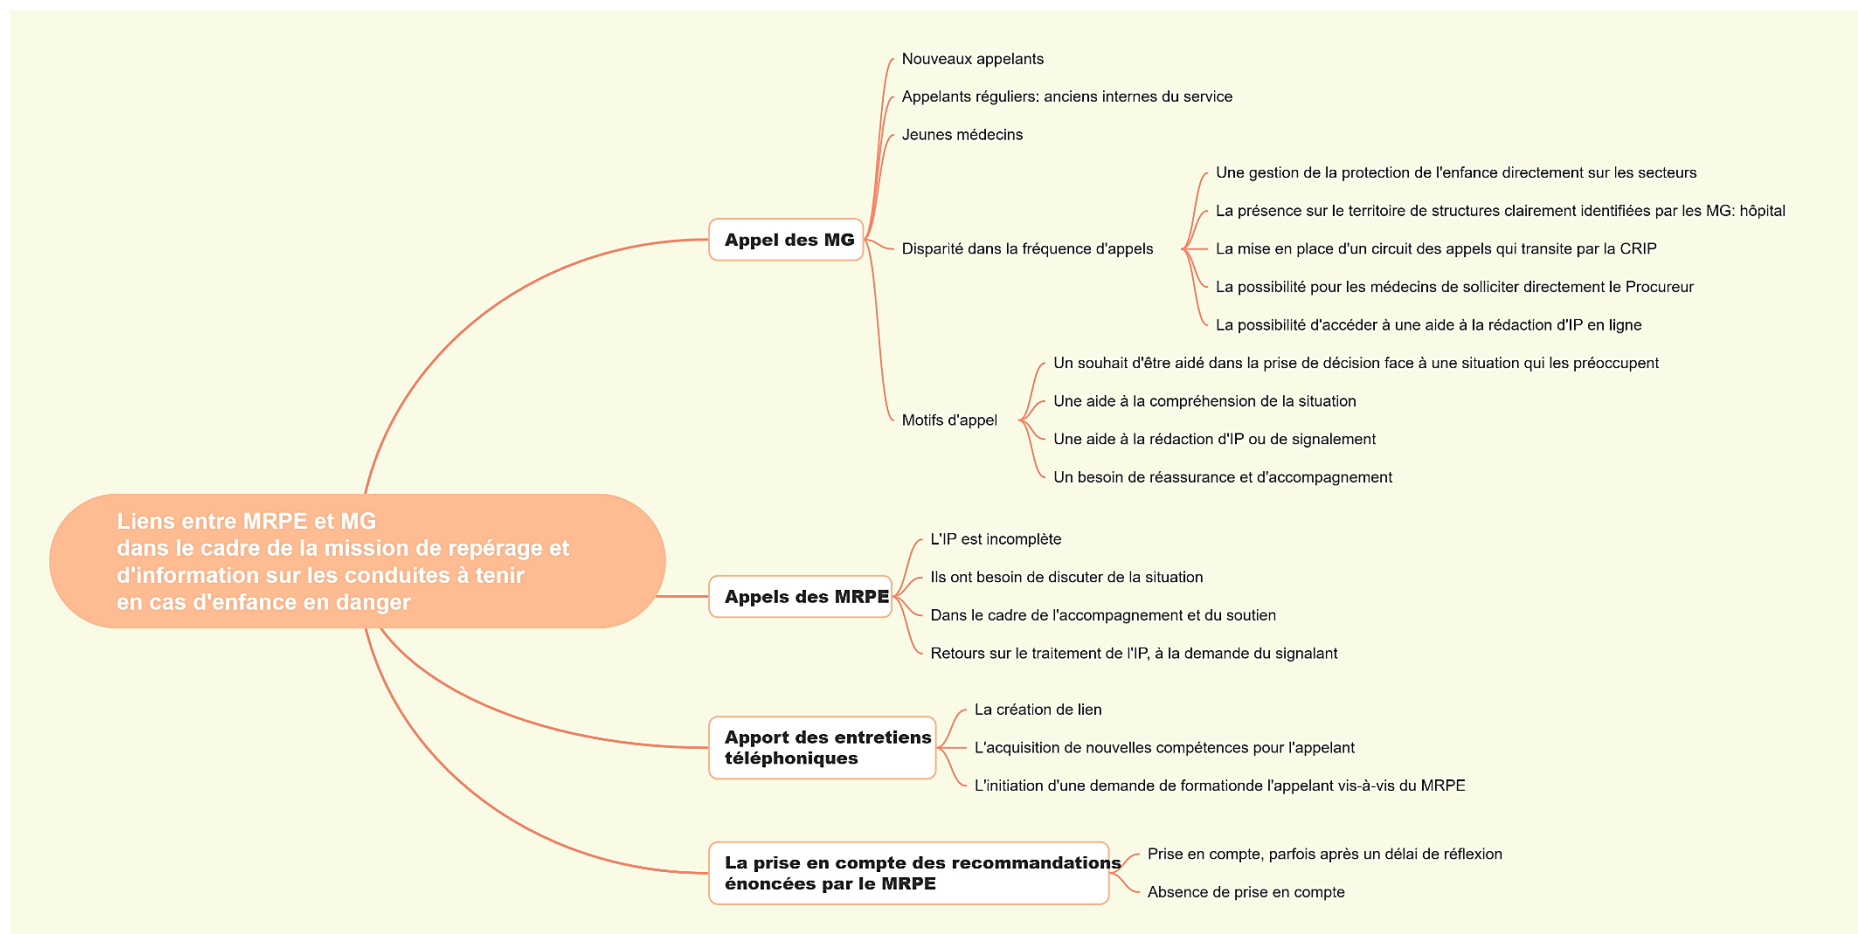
Liens entre MRPE et MG
dans le cadre de la mission de repérage et d'information sur les conduites à tenir en cas d'enfance en danger

Appel des MG

Nouveaux appelants

Appelants réguliers: anciens internes du service

Jeunes médecins

Disparité dans la fréquence d'appels

Une gestion de la protection de l'enfance directement sur les secteurs

La présence sur le territoire de structures clairement identifiées par les MG: hôpital

La mise en place d'un circuit des appels qui transite par la CRIP

La possibilité pour les médecins de solliciter directement le Procureur

La possibilité d'accéder à une aide à la rédaction d'IP en ligne

Motifs d'appel

Un souhait d'être aidé dans la prise de décision face à une situation qui les préoccupent

Une aide à la compréhension de la situation

Une aide à la rédaction d'IP ou de signalement

Un besoin de réassurance et d'accompagnement

Appels des MRPE

L'IP est incomplète

Ils ont besoin de discuter de la situation

Dans le cadre de l'accompagnement et du soutien

Retours sur le traitement de l'IP, à la demande du signalant

Apport des entretiens téléphoniques

La création de lien

L'acquisition de nouvelles compétences pour l'appelant

L'initiation d'une demande de formationde l'appelant vis-à-vis du MRPE

La prise en compte des recommandations énoncées par le MRPE

Prise en compte, parfois après un délai de réflexion

Absence de prise en compte